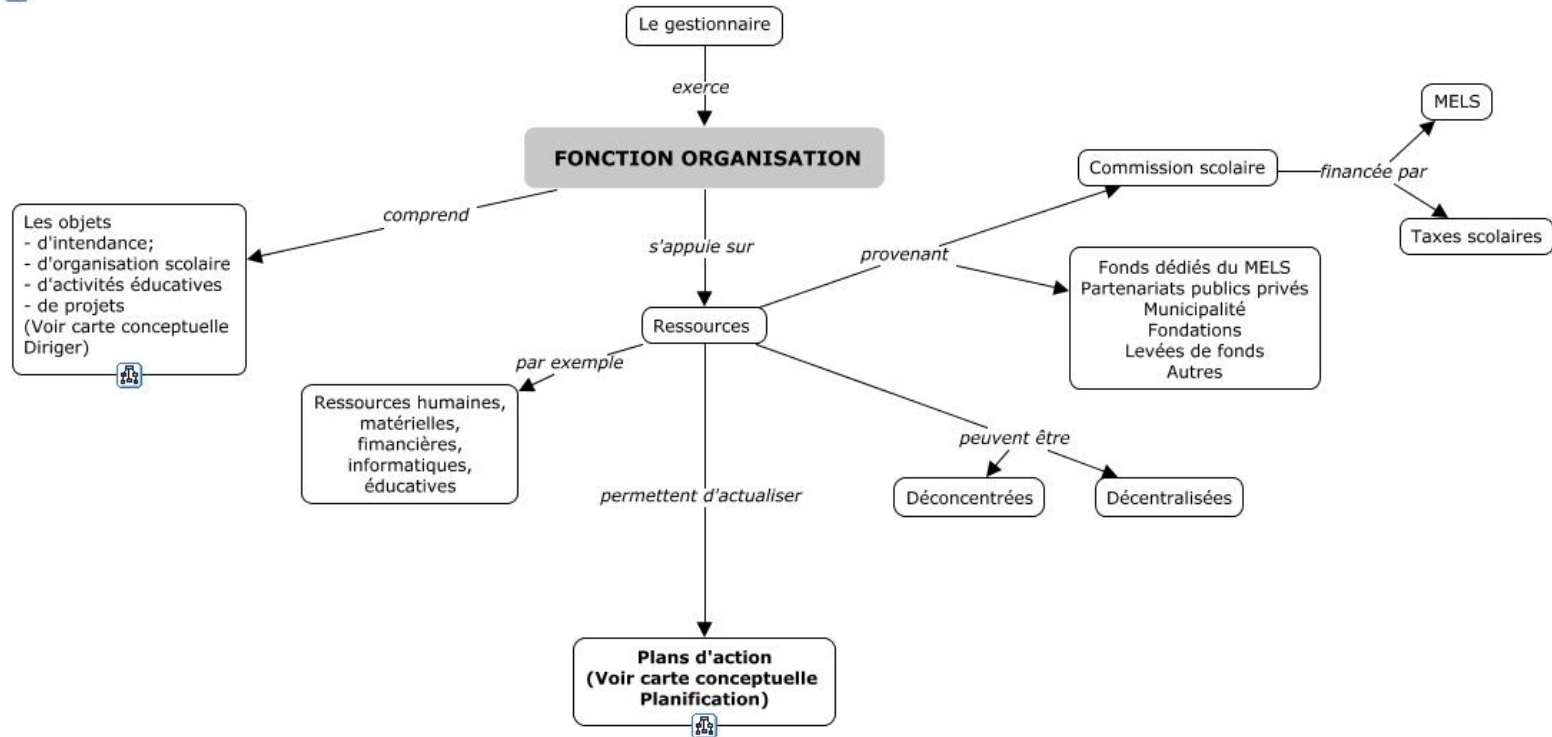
Le gestionnaire

exerce

FONCTION ORGANISATION

comprend

Les objets
- d'intendance;
- d'organisation scolaire
- d'activités éducatives
- de projets
(Voir carte conceptuelle Diriger)

s'appuie sur

Ressources

provenant

Commission scolaire

financée par

MELS

Taxes scolaires

Fonds dédiés du MELS
Partenariats publics privés
Municipalité
Fondations
Levées de fonds
Autres

par exemple

Ressources humaines, matérielles, fimancières, informatiques, éducatives

peuvent être

Déconcentrées

Décentralisées

permettent d'actualiser

Plans d'action
(Voir carte conceptuelle Planification)